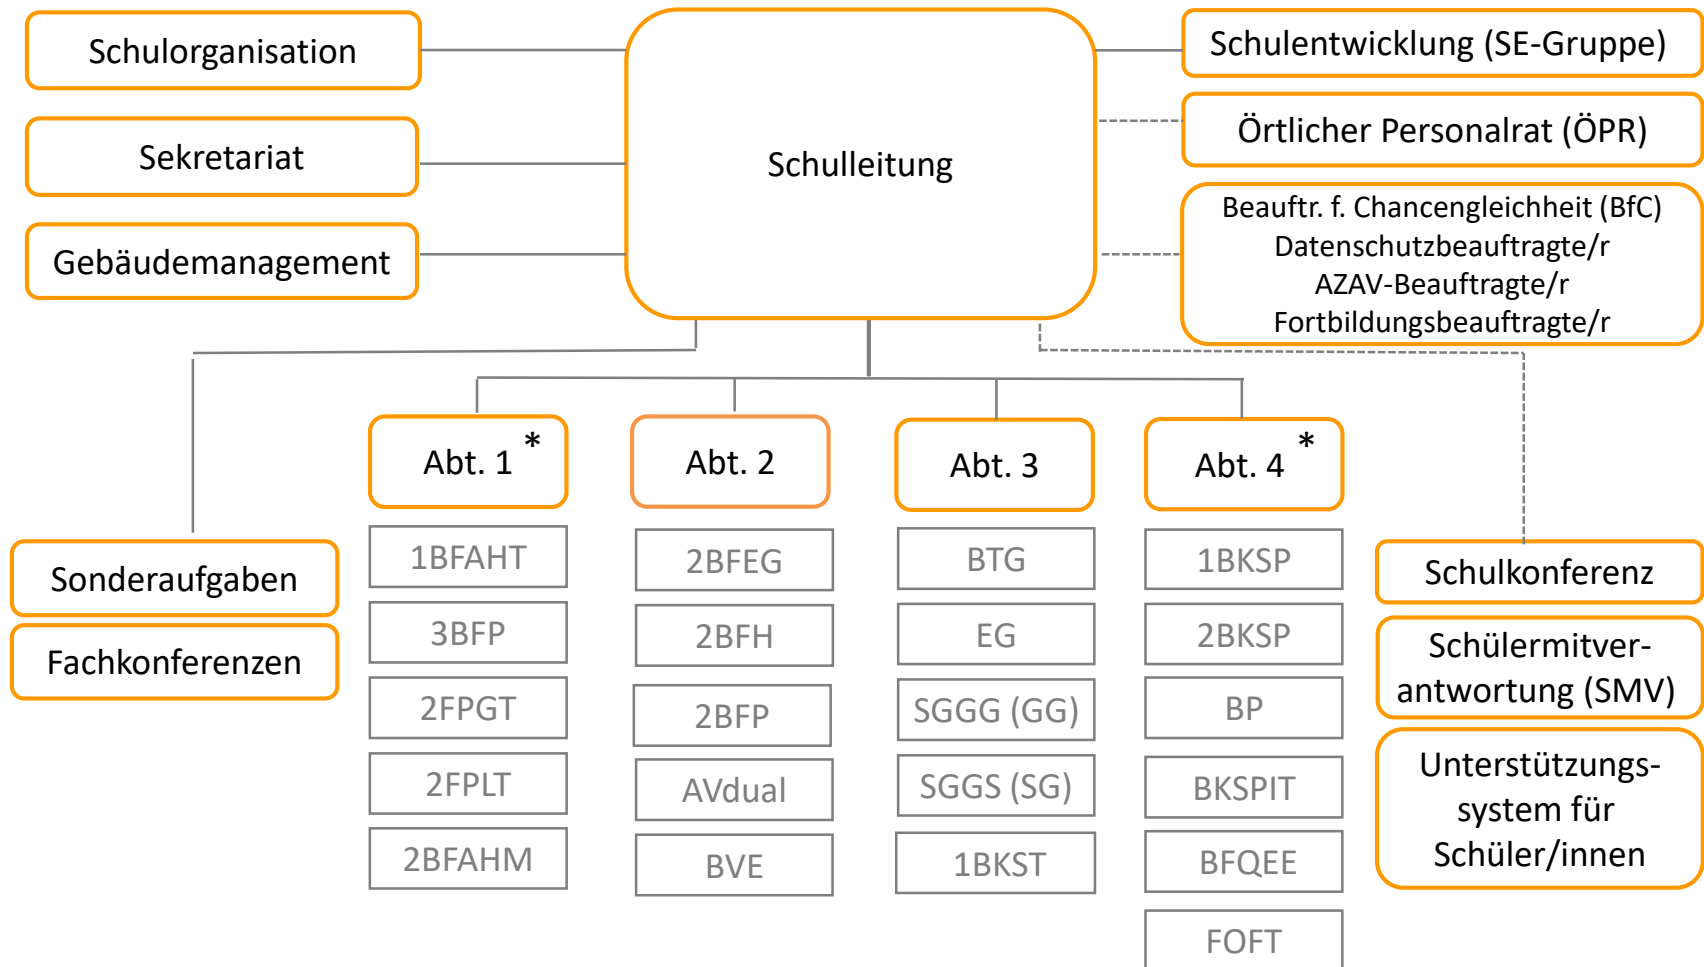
Schulorganisation

Sekretariat

Gebäudemanagement

Schulleitung

Schulentwicklung (SE-Gruppe)

Örtlicher Personalrat (ÖPR)

Beauftr. f. Chancengleichheit (BfC)
Datenschutzbeauftragte/r
AZAV-Beauftragte/r
Fortbildungsbeauftragte/r

Sonderaufgaben

Fachkonferenzen

Abt. 1 *

1BFAHT
3BFP
2FPGT
2FPLT
2BFAHM

Abt. 2

2BFEG
2BFH
2BFP
AVdual
BVE

Abt. 3

BTG
EG
SGGG (GG)
SGGS (SG)
1BKST

Abt. 4 *

1BKSP
2BKSP
BP
BKSPIT
BFQEE
FOFT

Schulkonferenz

Schülermitverantwortung (SMV)

Unterstützungssystem für Schüler/innen